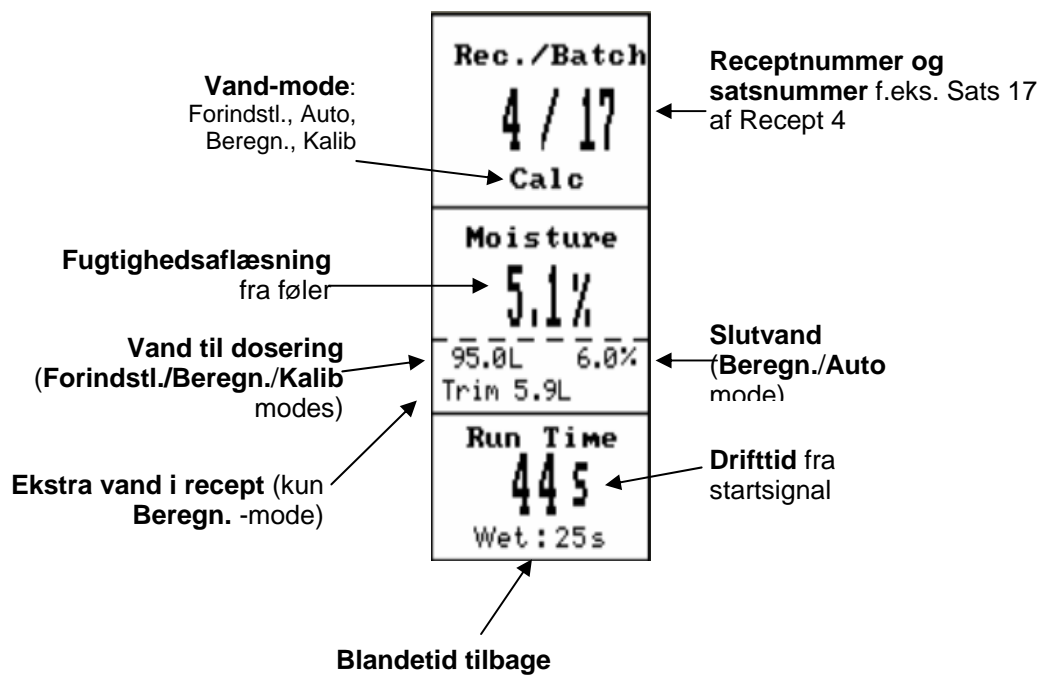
Rec./Batch
4 / 17
Calc

Vand-mode:
Forindstl., Auto, Beregn., Kalib

Receptnummer og satsnummer f.eks. Sats 17 af Recept 4

Moisture
5.1%

Fugtighedsaflæsning fra føler

95.0L 6.0%
Trim 5.9L

Vand til dosering (Forindstl./Beregn./Kalib modes)

Slutvand (Beregn./Auto mode)

Ekstra vand i recept (kun Beregn. -mode)

Run Time
44 s
Wet:25s

Drifttid fra startsignal

Blandetid tilbage